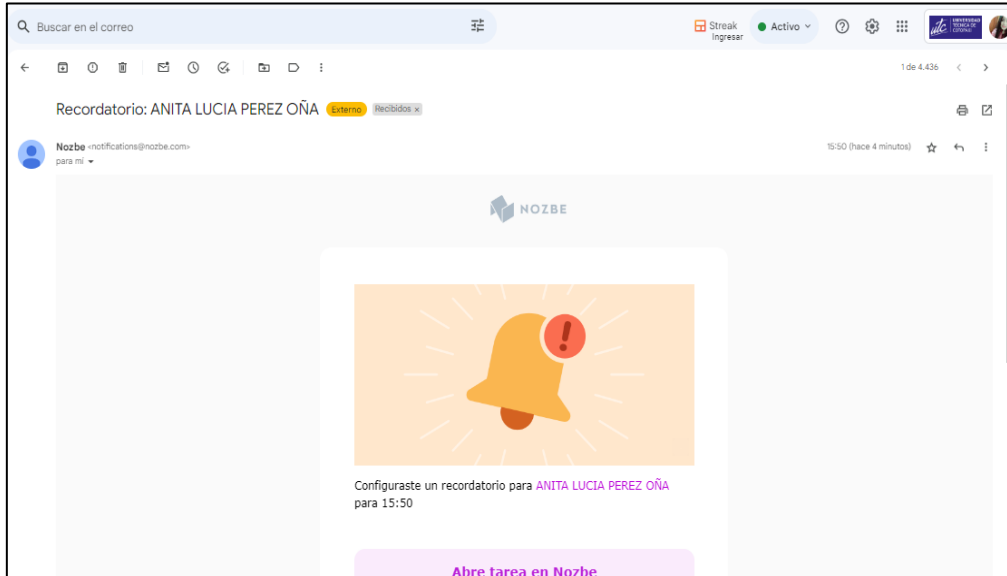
Buscar en el correo

Streak
Ingresar

Activo

utc UNIVERSIDAD TÉCNICA DE COTOPAXI

1 de 4.436

Recordatorio: ANITA LUCIA PEREZ OÑA Externo Recibidos ×

Nozbe <notifications@nozbe.com>
para mí

15:50 (hace 4 minutos)

NOZBE

Configuraste un recordatorio para ANITA LUCIA PEREZ OÑA para 15:50

Abre tarea en Nozbe